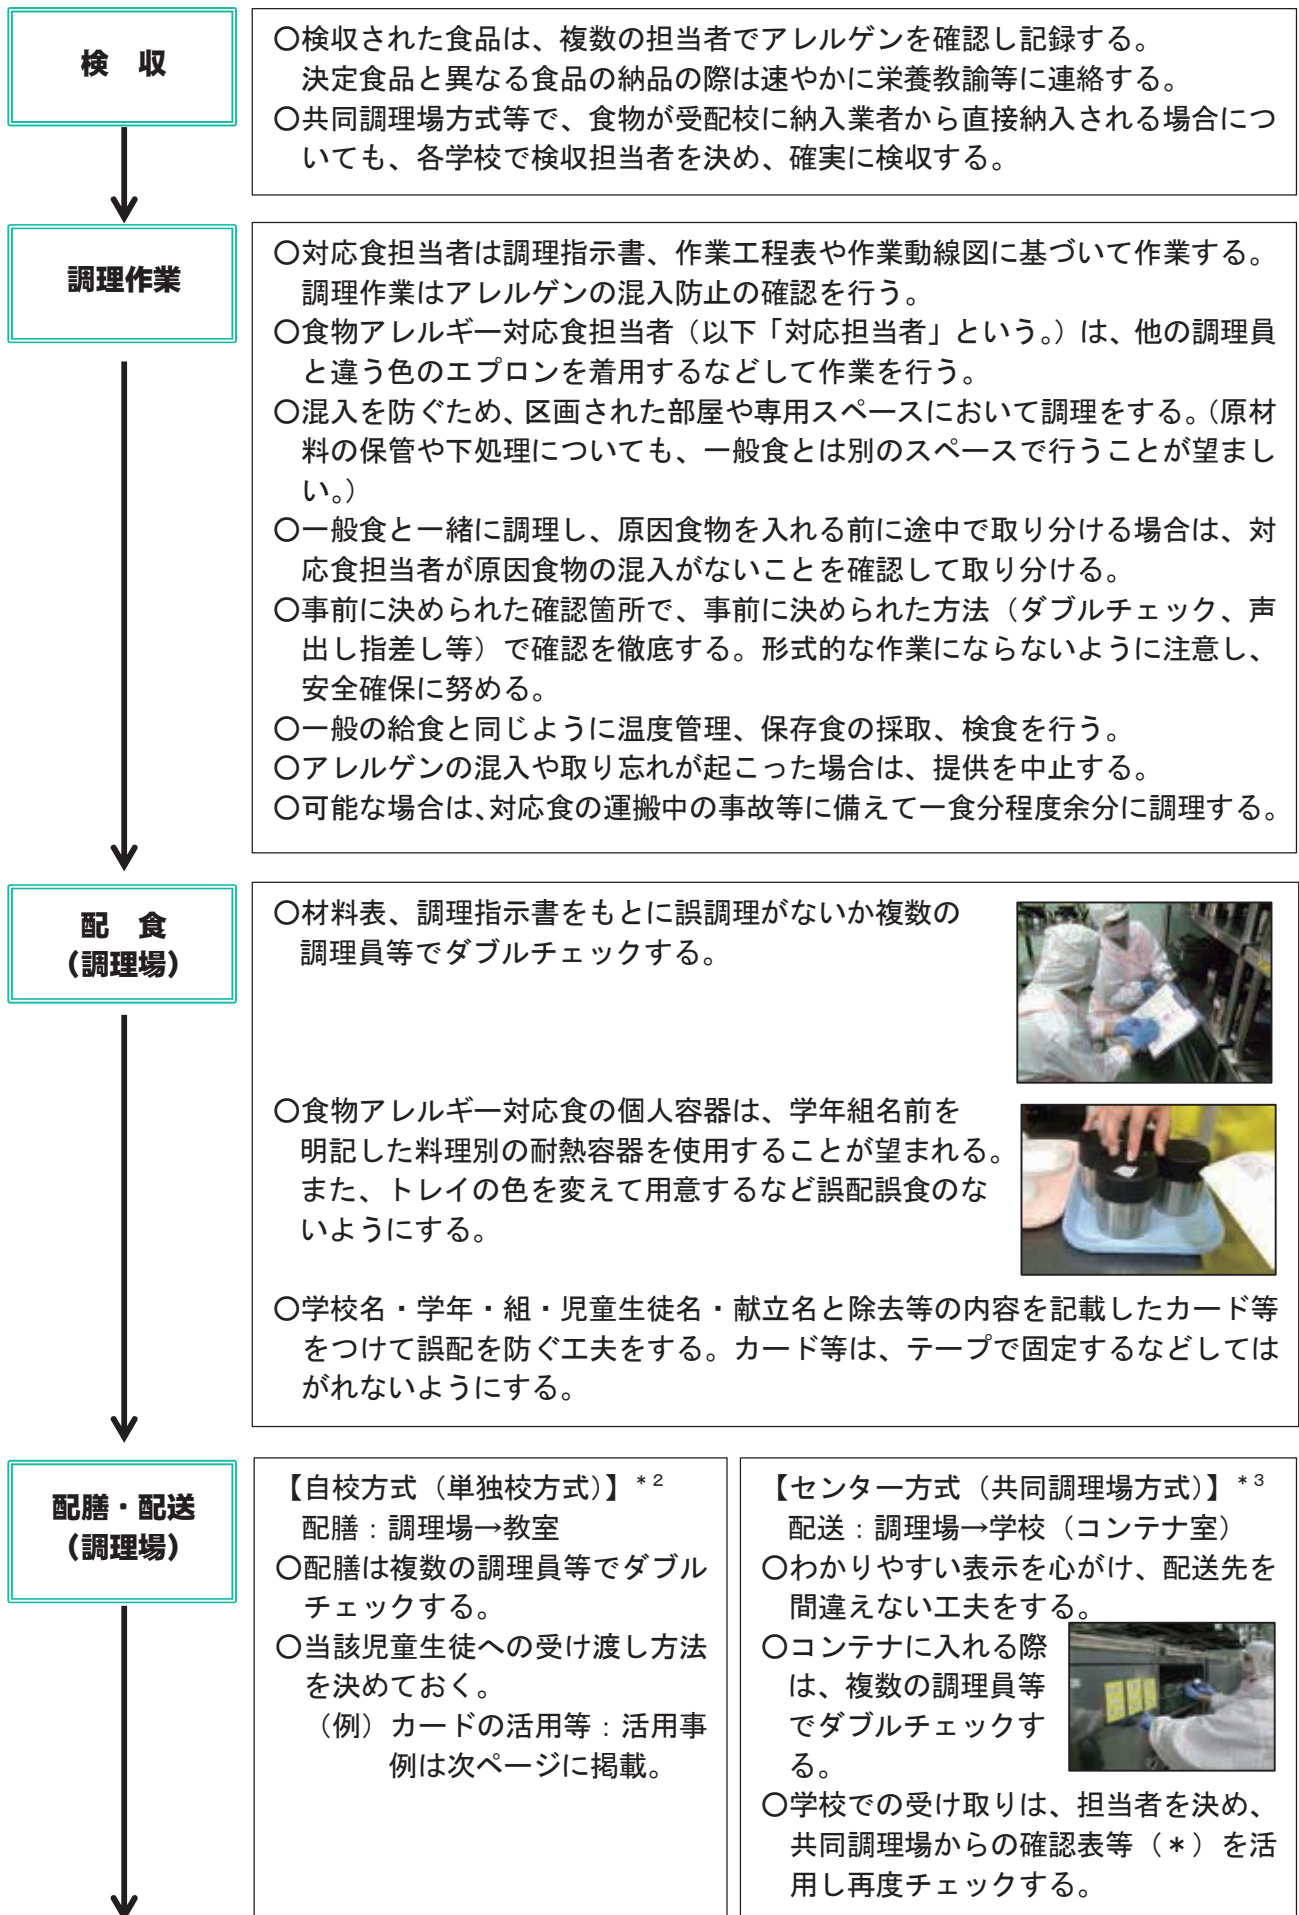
検　収

○検収された食品は、複数の担当者でアレルゲンを確認し記録する。決定食品と異なる食品の納品の際は速やかに栄養教諭等に連絡する。
○共同調理場方式等で、食物が受配校に納入業者から直接納入される場合についても、各学校で検収担当者を決め、確実に検収する。

調理作業

○対応食担当者は調理指示書、作業工程表や作業動線図に基づいて作業する。調理作業はアレルゲンの混入防止の確認を行う。
○食物アレルギー対応食担当者（以下「対応担当者」という。）は、他の調理員と違う色のエプロンを着用するなどして作業を行う。
○混入を防ぐため、区画された部屋や専用スペースにおいて調理をする。（原材料の保管や下処理についても、一般食とは別のスペースで行うことが望ましい。）
○一般食と一緒に調理し、原因食物を入れる前に途中で取り分ける場合は、対応食担当者が原因食物の混入がないことを確認して取り分ける。
○事前に決められた確認箇所で、事前に決められた方法（ダブルチェック、声出し指差し等）で確認を徹底する。形式的な作業にならないように注意し、安全確保に努める。
○一般の給食と同じように温度管理、保存食の採取、検食を行う。
○アレルゲンの混入や取り忘れが起こった場合は、提供を中止する。
○可能な場合は、対応食の運搬中の事故等に備えて一食分程度余分に調理する。

配　食
（調理場）

○材料表、調理指示書をもとに誤調理がないか複数の調理員等でダブルチェックする。

○食物アレルギー対応食の個人容器は、学年組名前を明記した料理別の耐熱容器を使用することが望まれる。また、トレイの色を変えて用意するなど誤配誤食のないようにする。

○学校名・学年・組・児童生徒名・献立名と除去等の内容を記載したカード等をつけて誤配を防ぐ工夫をする。カード等は、テープで固定するなどしてはがれないようにする。

配膳・配送
（調理場）

【自校方式（単独校方式）】＊2
配膳：調理場→教室
○配膳は複数の調理員等でダブルチェックする。
○当該児童生徒への受け渡し方法を決めておく。
（例）カードの活用等：活用事例は次ページに掲載。

【センター方式（共同調理場方式）】＊3
配送：調理場→学校（コンテナ室）
○わかりやすい表示を心がけ、配送先を間違えない工夫をする。
○コンテナに入れる際は、複数の調理員等でダブルチェックする。
○学校での受け取りは、担当者を決め、共同調理場からの確認表等（＊）を活用し再度チェックする。